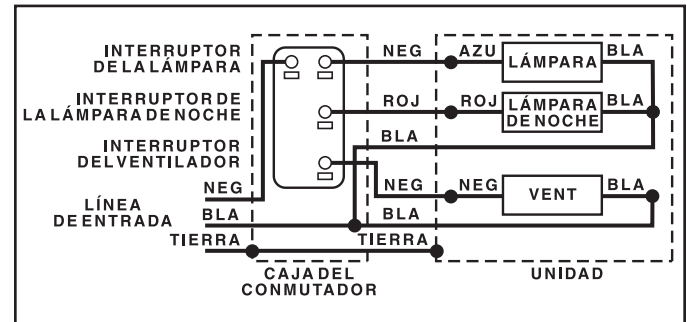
INTERRUPTOR DE LA LÁMPARA

INTERRUPTOR DE LA LÁMPARA DE NOCHE

INTERRUPTOR DEL VENTILADOR

LÍNEA DE ENTRADA

NEG

BLA

TIERRA

NEG

ROJ

BLA

NEG

BLA

TIERRA

AZU

LÁMPARA

BLA

ROJ

LÁMPARA DE NOCHE

BLA

NEG

VENT

BLA

CAJA DEL CONMUTADOR

UNIDAD